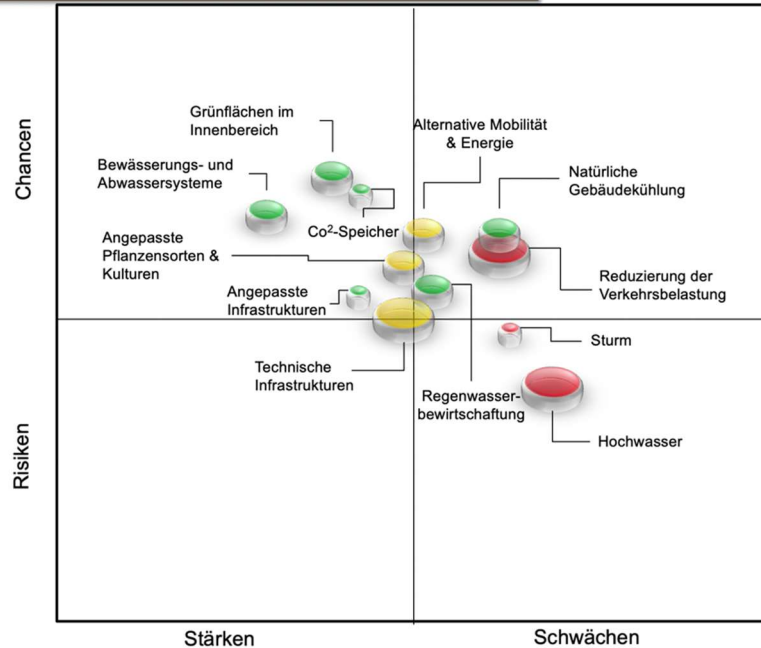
Chancen

Grünflächen im Innenbereich

Alternative Mobilität & Energie

Bewässerungs- und Abwassersysteme

Natürliche Gebäudekühlung

Co$^2$-Speicher

Angepasste Pflanzensorten & Kulturen

Reduzierung der Verkehrsbelastung

Angepasste Infrastrukturen

Sturm

Technische Infrastrukturen

Regenwasserbewirtschaftung

Hochwasser

Risiken

Stärken

Schwächen